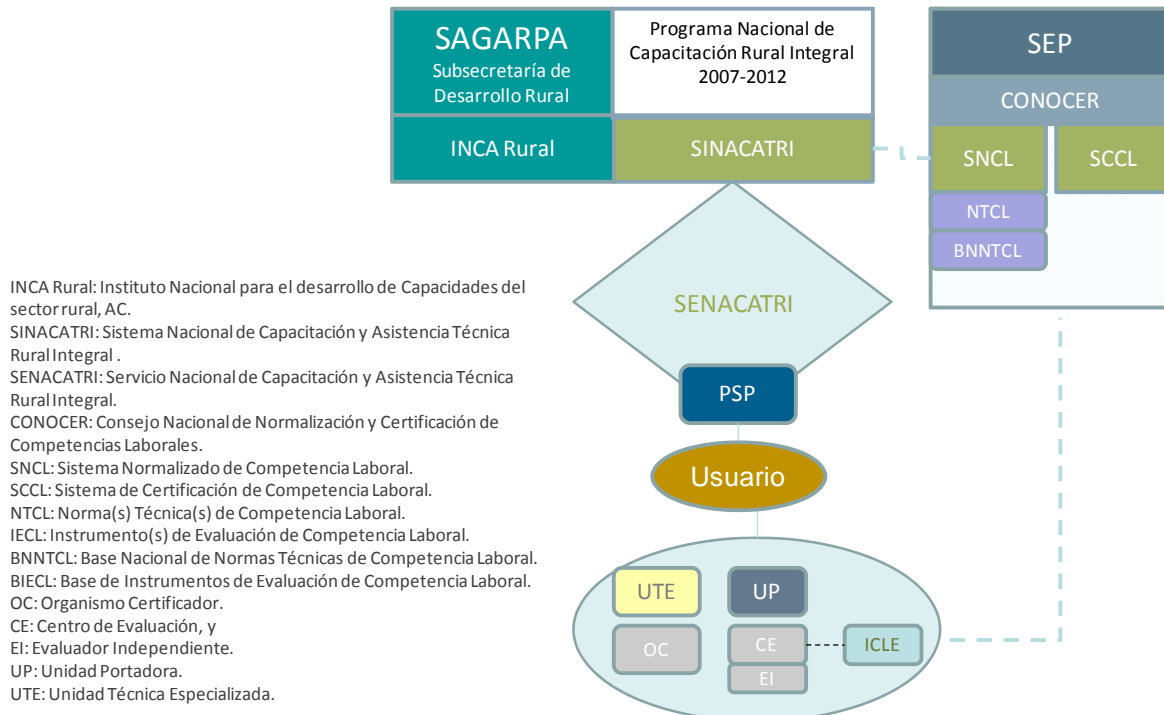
SAGARPA
Subsecretaría de Desarrollo Rural

Programa Nacional de Capacitación Rural Integral 2007-2012

INCA Rural

SINACATRI

SEP

CONOCER

SNCL

SCCL

NTCL

BNNTCL

SENACATRI

PSP

Usuario

UTE

UP

OC

CE

EI

ICLE

INCA Rural: Instituto Nacional para el desarrollo de Capacidades del sector rural, AC.
SINACATRI: Sistema Nacional de Capacitación y Asistencia Técnica Rural Integral .
SENACATRI: Servicio Nacional de Capacitación y Asistencia Técnica Rural Integral.
CONOCER: Consejo Nacional de Normalización y Certificación de Competencias Laborales.
SNCL: Sistema Normalizado de Competencia Laboral.
SCCL: Sistema de Certificación de Competencia Laboral.
NTCL: Norma(s) Técnica(s) de Competencia Laboral.
IECL: Instrumento(s) de Evaluación de Competencia Laboral.
BNNTCL: Base Nacional de Normas Técnicas de Competencia Laboral.
BIECL: Base de Instrumentos de Evaluación de Competencia Laboral.
OC: Organismo Certificador.
CE: Centro de Evaluación, y
EI: Evaluador Independiente.
UP: Unidad Portadora.
UTE: Unidad Técnica Especializada.